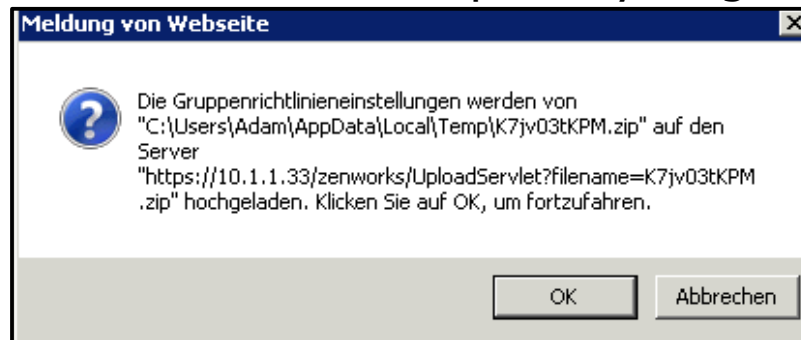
Meldung von Webseite

Die Gruppenrichtlinieneinstellungen werden von "C:\Users\Adam\AppData\Local\Temp\K7jv03tKPM.zip" auf den Server "https://10.1.1.33/zenworks/UploadServlet?filename=K7jv03tKPM.zip" hochgeladen. Klicken Sie auf OK, um fortzufahren.

OK

Abbrechen